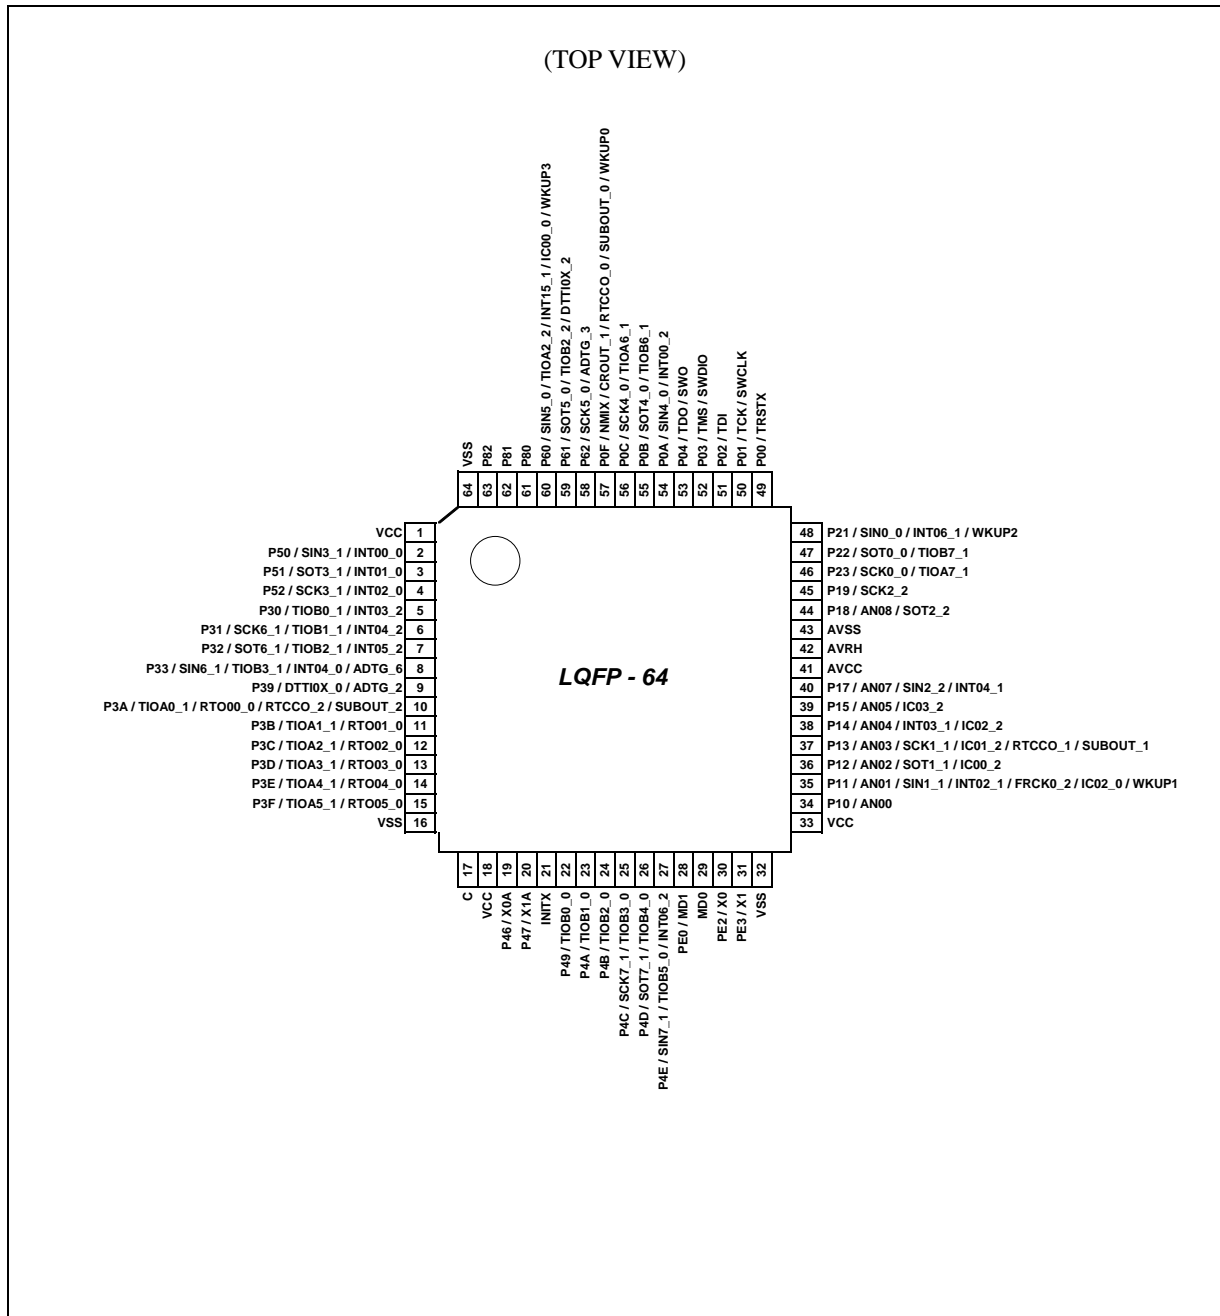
(TOP VIEW)

VSS 64
P82 63
P81 62
P80 61
P60 / SIN5_0 / TIOA2_2 / INT15_1 / IC00_0 / WKUP3 60
P61 / SOT5_0 / TIOB2_2 / DTTI0X_2 59
P62 / SCK5_0 / ADTG_3 58
P0F / NMIX / CROUT_1 / RTCCO_0 / SUBOUT_0 / WKUP0 57
P0C / SCK4_0 / TIOA6_1 56
P0B / SOT4_0 / TIOB6_1 55
P0A / SIN4_0 / INT00_2 54
P04 / TDO / SWO 53
P03 / TMS / SWDIO 52
P02 / TDI 51
P01 / TCK / SWCLK 50
P00 / TRSTX 49

VCC 1
P50 / SIN3_1 / INT00_0 2
P51 / SOT3_1 / INT01_0 3
P52 / SCK3_1 / INT02_0 4
P30 / TIOB0_1 / INT03_2 5
P31 / SCK6_1 / TIOB1_1 / INT04_2 6
P32 / SOT6_1 / TIOB2_1 / INT05_2 7
P33 / SIN6_1 / TIOB3_1 / INT04_0 / ADTG_6 8
P39 / DTTI0X_0 / ADTG_2 9
P3A / TIOA0_1 / RTO00_0 / RTCCO_2 / SUBOUT_2 10
P3B / TIOA1_1 / RTO01_0 11
P3C / TIOA2_1 / RTO02_0 12
P3D / TIOA3_1 / RTO03_0 13
P3E / TIOA4_1 / RTO04_0 14
P3F / TIOA5_1 / RTO05_0 15
VSS 16

LQFP - 64

48 P21 / SIN0_0 / INT06_1 / WKUP2
47 P22 / SOT0_0 / TIOB7_1
46 P23 / SCK0_0 / TIOA7_1
45 P19 / SCK2_2
44 P18 / AN08 / SOT2_2
43 AVSS
42 AVRH
41 AVCC
40 P17 / AN07 / SIN2_2 / INT04_1
39 P15 / AN05 / IC03_2
38 P14 / AN04 / INT03_1 / IC02_2
37 P13 / AN03 / SCK1_1 / IC01_2 / RTCCO_1 / SUBOUT_1
36 P12 / AN02 / SOT1_1 / IC00_2
35 P11 / AN01 / SIN1_1 / INT02_1 / FRCK0_2 / IC02_0 / WKUP1
34 P10 / AN00
33 VCC

17 C
18 VCC
19 P46 / X0A
20 P47 / X1A
21 INITX
22 P49 / TIOB0_0
23 P4A / TIOB1_0
24 P4B / TIOB2_0
25 P4C / SCK7_1 / TIOB3_0
26 P4D / SOT7_1 / TIOB4_0
27 P4E / SIN7_1 / TIOB5_0 / INT06_2
28 PE0 / MD1
29 MD0
30 PE2 / X0
31 PE3 / X1
32 VSS